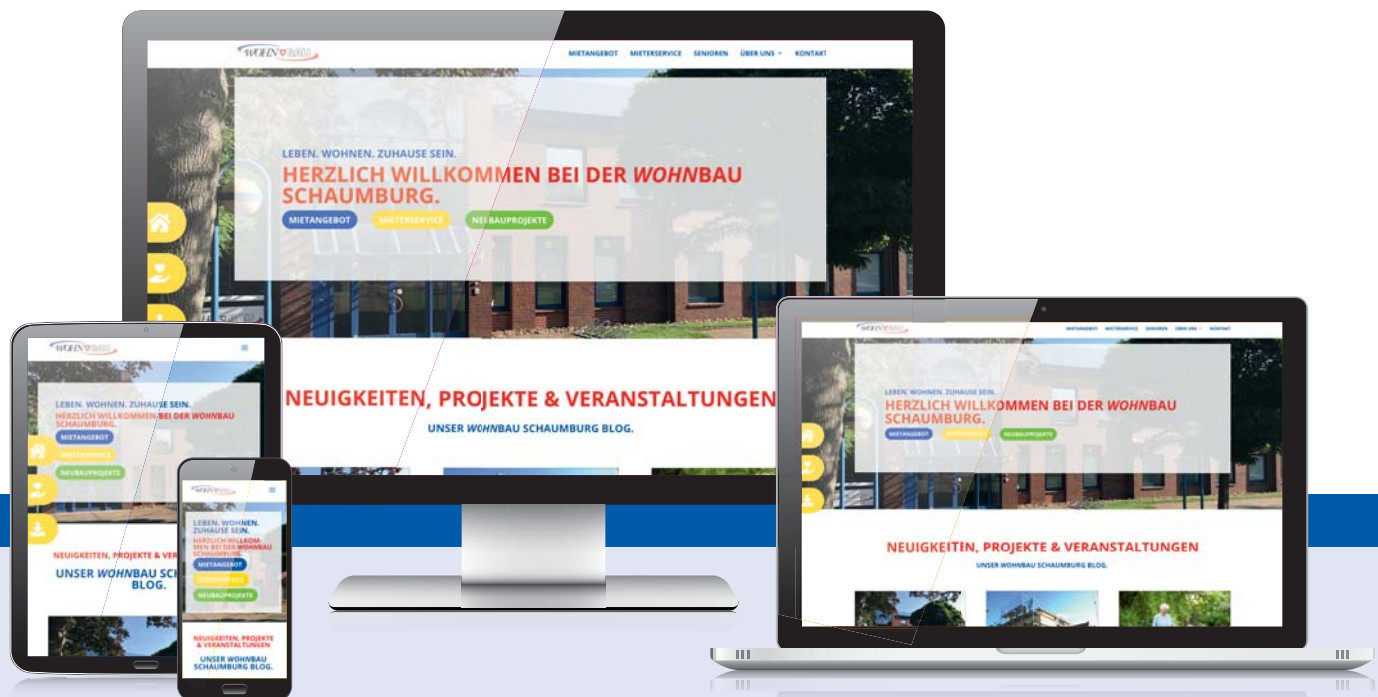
WOHNBAU

MIETANGEBOT MIETERSERVICE SENIOREN ÜBER UNS KONTAKT

LEBEN. WOHNEN. ZUHAUSE SEIN.

HERZLICH WILLKOMMEN BEI DER *WOHN*BAU SCHAUMBURG.

MIETANGEBOT MIETERSERVICE NEUBAUPROJEKTE

NEUIGKEITEN, PROJEKTE & VERANSTALTUNGEN

UNSER *WOHN*BAU SCHAUMBURG BLOG.

WOHNBAU

LEBEN. WOHNEN. ZUHAUSE SEIN.

HERZLICH WILLKOMMEN BEI DER *WOHN*BAU SCHAUMBURG.

MIETANGEBOT MIETERSERVICE NEUBAUPROJEKTE

NEUIGKEITEN, PROJEKTE & VER

UNSER *WOHN*BAU SCH BLOG.

WOHNBAU

LEBEN. WOHNEN. ZUHAUSE SEIN.

HERZLICH WILLKOMMEN BEI DER *WOHN*BAU SCHAUMBURG.

MIETANGEBOT MIETERSERVICE NEUBAUPROJEKTE

NEUIGKEITEN, PROJEKTE & VERANSTALTUNGEN

UNSER *WOHN*BAU SCHAUMBURG BLOG.

WOHNBAU

MIETANGEBOT MIETERSERVICE SENIOREN ÜBER UNS KONTAKT

LEBEN. WOHNEN. ZUHAUSE SEIN.

HERZLICH WILLKOMMEN BEI DER *WOHN*BAU SCHAUMBURG.

MIETANGEBOT MIETERSERVICE NEUBAUPROJEKTE

NEUIGKEITEN, PROJEKTE & VERANSTALTUNGEN

UNSER *WOHN*BAU SCHAUMBURG BLOG.